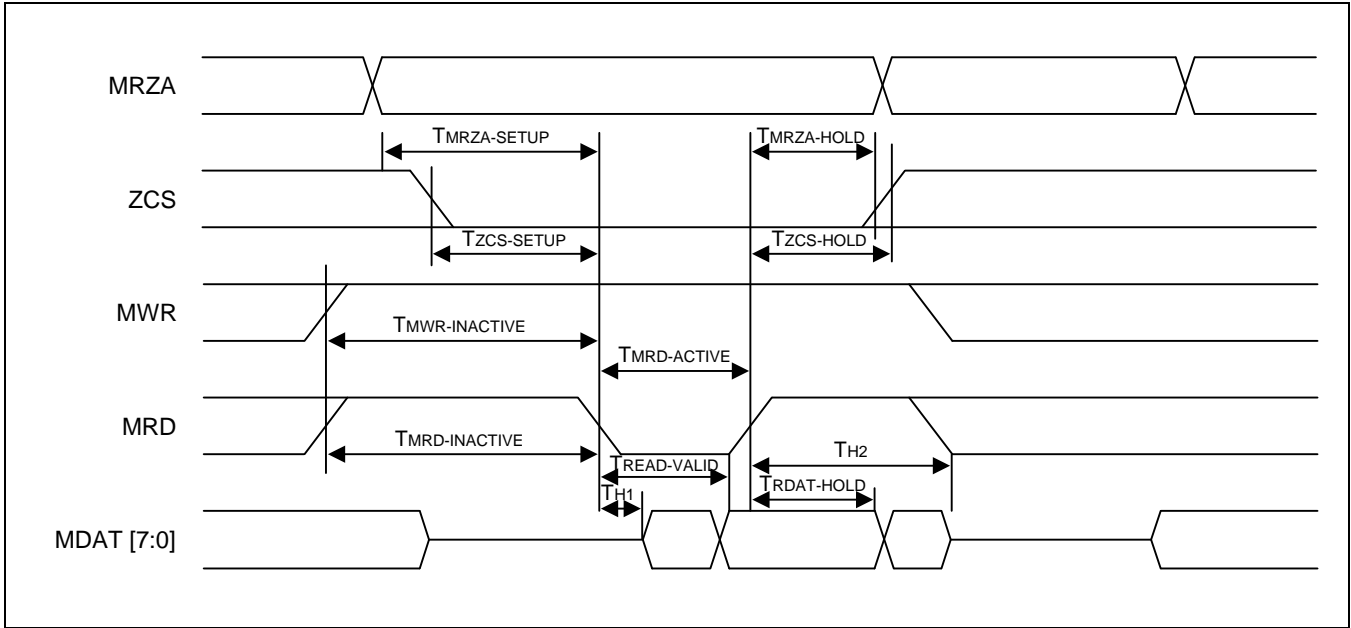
MRZA

$T_{MRZA-SETUP}$

$T_{MRZA-HOLD}$

ZCS

$T_{ZCS-SETUP}$

$T_{ZCS-HOLD}$

MWR

$T_{MWR-INACTIVE}$

$T_{MRD-ACTIVE}$

MRD

$T_{MRD-INACTIVE}$

$T_{READ-VALID}$

$T_{H2}$

$T_{H1}$

$T_{RDAT-HOLD}$

MDAT [7:0]